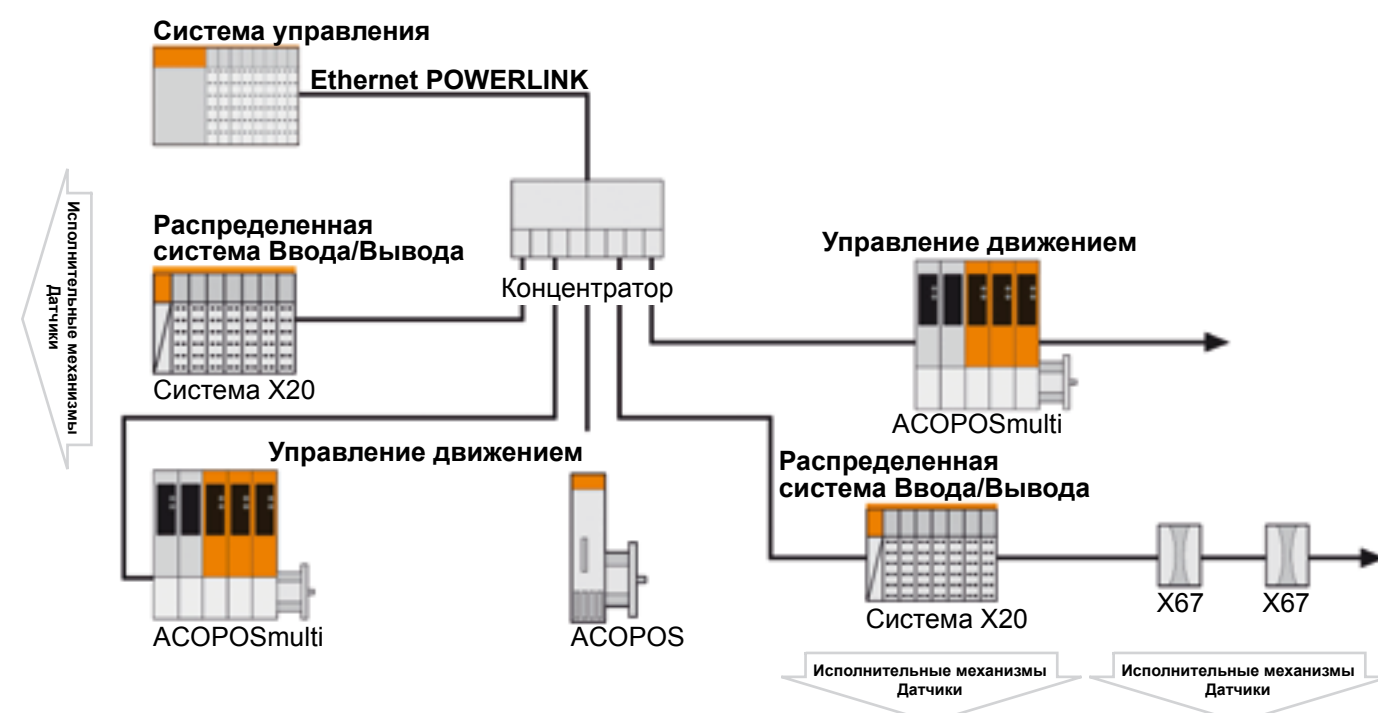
Система управления

Ethernet POWERLINK

Исполнительные механизмы
Датчики

Распределенная система Ввода/Вывода

Концентратор

Система X20

Управление движением

ACOPOSmulti

Управление движением

Распределенная система Ввода/Вывода

ACOPOSmulti

ACOPOS

Система X20

X67

X67

Исполнительные механизмы
Датчики

Исполнительные механизмы
Датчики